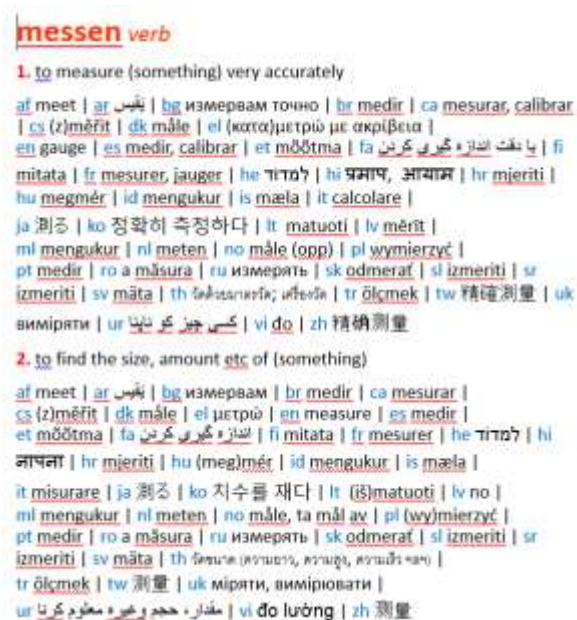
messen verb

1. to measure (something) very accurately

af meet | ar يقيس | bg измервам точно | br medir | ca mesurar, calibrar | cs (z)měřit | dk måle | el (κατα)μετρώ με ακρίβεια | en gauge | es medir, calibrar | et mõõtma | fa با دقت اندازه گیری کردن | fi mitata | fr mesurer, jauger | he למדוד | hi प्रमाप, आयाम | hr mjeriti | hu megmér | id mengukur | is mæla | it calcolare | ja 測る | ko 정확히 측정하다 | lt matuoti | lv mērīt | ml mengukur | nl meten | no måle (opp) | pl wymierzyć | pt medir | ro a măsura | ru измерять | sk odmerať | sl izmeriti | sr izmeriti | sv mäta | th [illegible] | tr ölçmek | tw 精確測量 | uk виміряти | ur کسی چیز کو ناپنا | vi đo | zh 精确测量

2. to find the size, amount etc of (something)

af meet | ar يقيس | bg измервам | br medir | ca mesurar | cs (z)měřit | dk måle | el μετρώ | en measure | es medir | et mõõtma | fa اندازه گیری کردن | fi mitata | fr mesurer | he למדוד | hi नापना | hr mjeriti | hu (meg)mér | id mengukur | is mæla | it misurare | ja 測る | ko 치수를 재다 | lt (iš)matuoti | lv no | ml mengukur | nl meten | no måle, ta mål av | pl (wy)mierzyć | pt medir | ro a măsura | ru измерять | sk odmerať | sl izmeriti | sr izmeriti | sv mäta | th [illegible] | tr ölçmek | tw 測量 | uk міряти, вимірювати | ur مقدار، حجم وغیرہ معلوم کرنا | vi đo lường | zh 测量